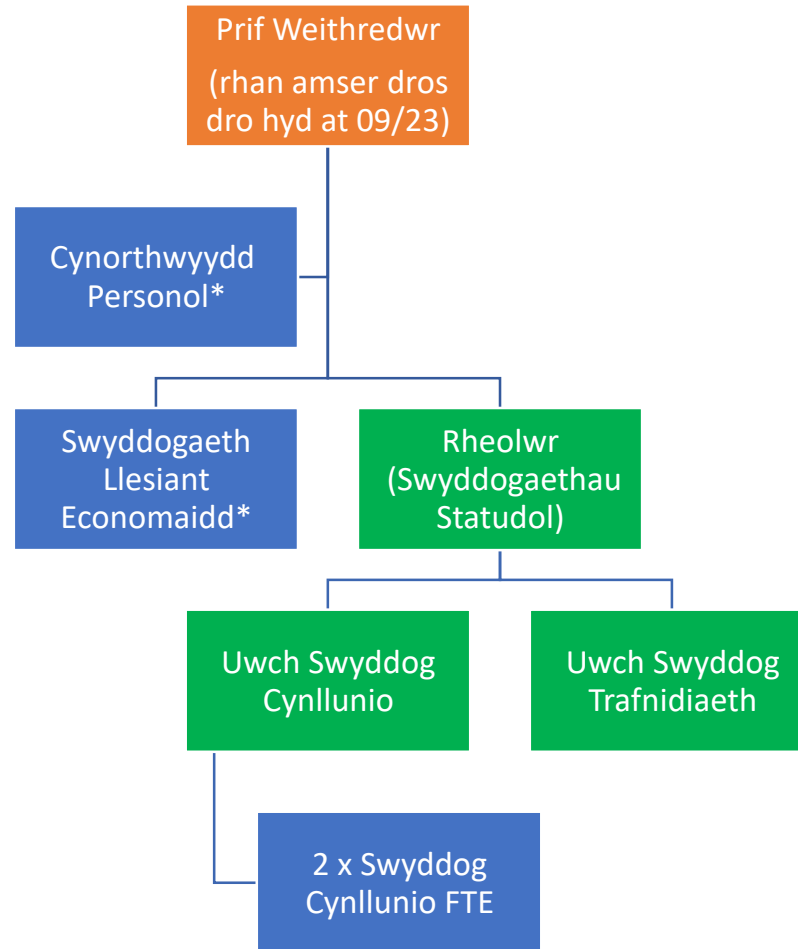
Prif Weithredwr

(rhan amser dros dro hyd at 09/23)

Cynorthwyydd Personol*

Swyddogaeth Llesiant Economaidd*

Rheolwr (Swyddogaethau Statudol)

Uwch Swyddog Cynllunio

Uwch Swyddog Trafnidiaeth

2 x Swyddog Cynllunio FTE